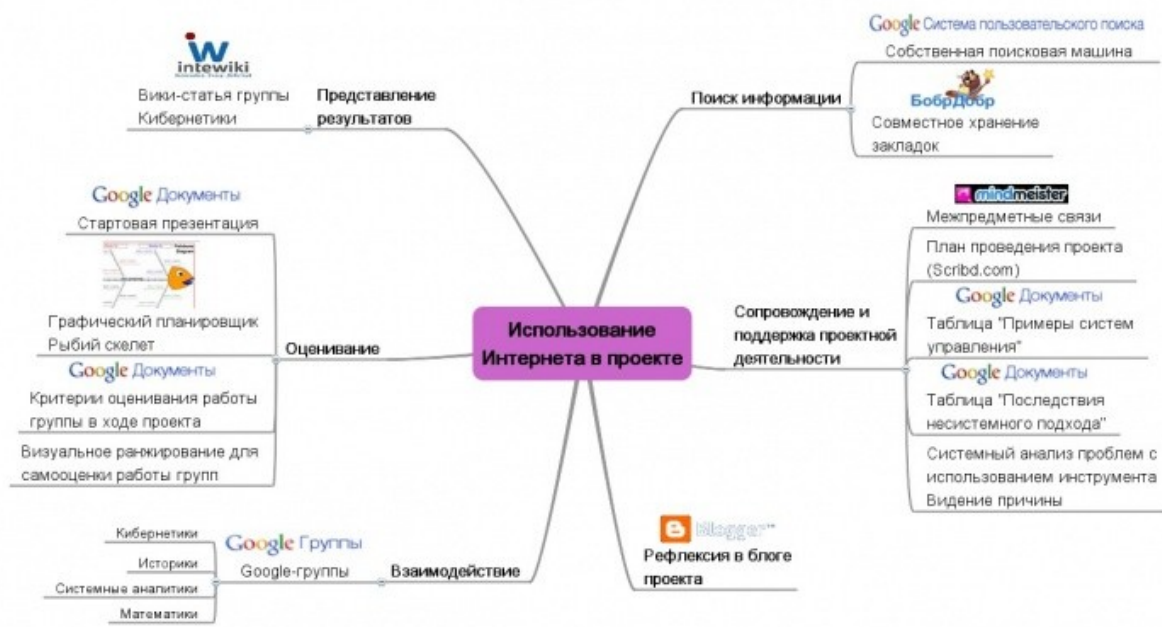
Использование Интернета в проекте

intewiki

Вики-статья группы Кибернетики

Представление результатов

Google Система пользовательского поиска

Собственная поисковая машина

Поиск информации

БобрДобр

Совместное хранение закладок

Google Документы

Стартовая презентация

Графический планировщик Рыбий скелет

Оценивание

Google Документы

Критерии оценивания работы группы в ходе проекта

Визуальное ранжирование для самооценки работы групп

mindmeister

Межпредметные связи

План проведения проекта (Scribd.com)

Сопровождение и поддержка проектной деятельности

Google Документы

Таблица "Примеры систем управления"

Google Документы

Таблица "Последствия несистемного подхода"

Системный анализ проблем с использованием инструмента Видение причины

Кибернетики

Историки

Системные аналитики

Математики

Google Группы

Google-группы

Взаимодействие

Blogger

Рефлексия в блоге проекта